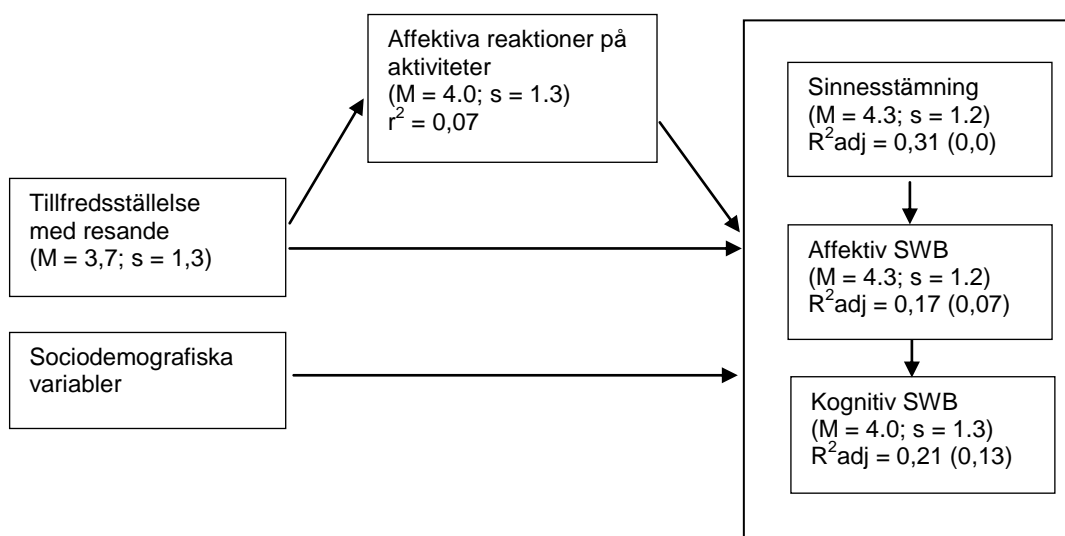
Affektiva reaktioner på aktiviteter
(M = 4.0; s = 1.3)
$r^2$ = 0,07

Tillfredsställelse med resande
(M = 3,7; s = 1,3)

Sociodemografiska variabler

Sinnesstämning
(M = 4.3; s = 1.2)
$R^2$adj = 0,31 (0,0)

Affektiv SWB
(M = 4.3; s = 1.2)
$R^2$adj = 0,17 (0,07)

Kognitiv SWB
(M = 4.0; s = 1.3)
$R^2$adj = 0,21 (0,13)